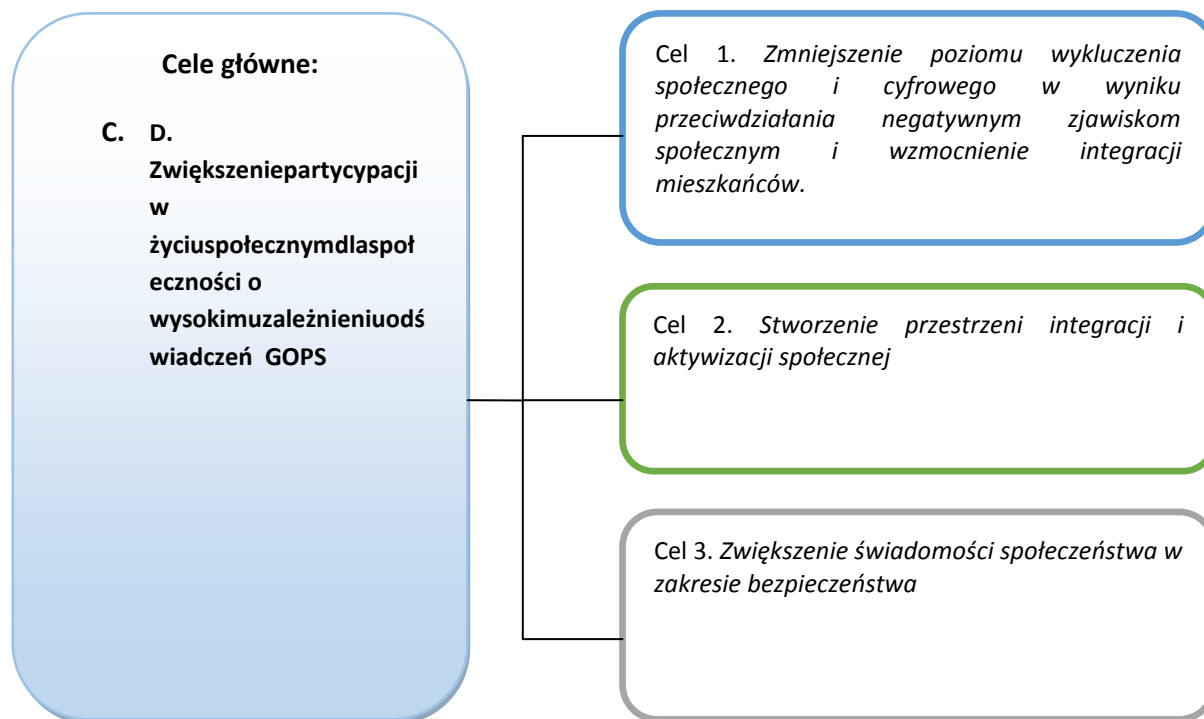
**Cele główne:**

C. D. Zwiększeniepartycypacji w życiuspołecznymdlaspołeczności o wysokimuzależnieniuodświadczeń GOPS

Cel 1. *Zmniejszenie poziomu wykluczenia społecznego i cyfrowego w wyniku przeciwdziałania negatywnym zjawiskom społecznym i wzmocnienie integracji mieszkańców.*

Cel 2. *Stworzenie przestrzeni integracji i aktywizacji społecznej*

Cel 3. *Zwiększenie świadomości społeczeństwa w zakresie bezpieczeństwa*